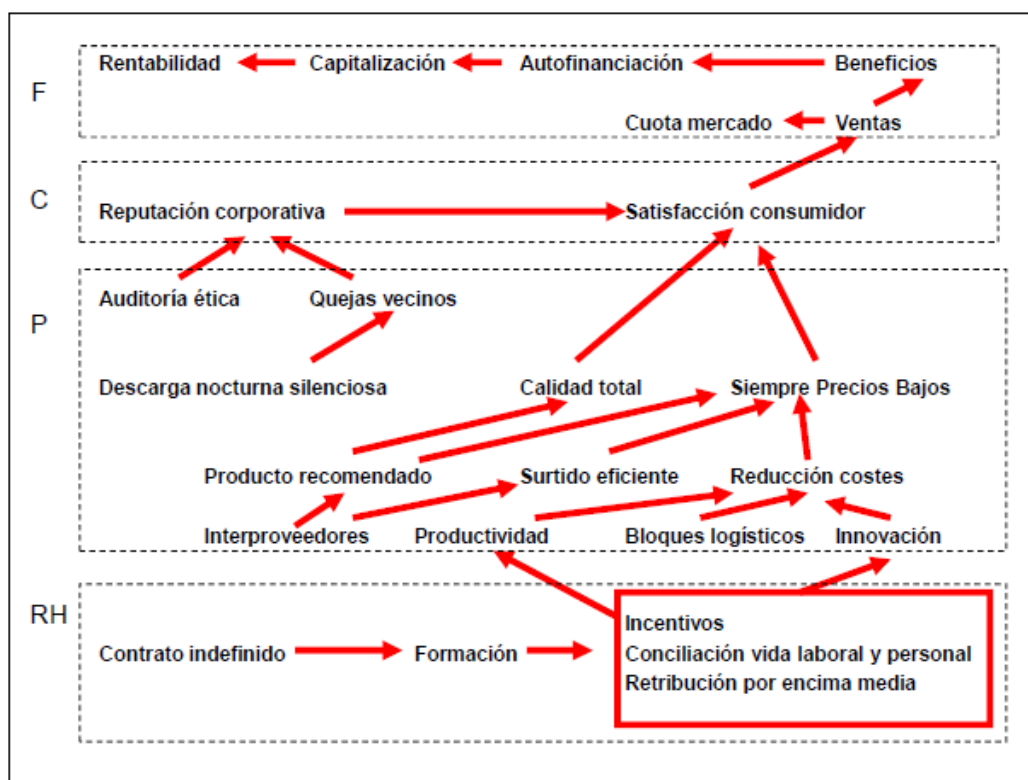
F

Rentabilidad Capitalización Autofinanciación Beneficios

Cuota mercado Ventas

C

Reputación corporativa Satisfacción consumidor

P

Auditoría ética Quejas vecinos

Descarga nocturna silenciosa Calidad total Siempre Precios Bajos

Producto recomendado Surtido eficiente Reducción costes

Interproveedores Productividad Bloques logísticos Innovación

RH

Contrato indefinido Formación

Incentivos
Conciliación vida laboral y personal
Retribución por encima media